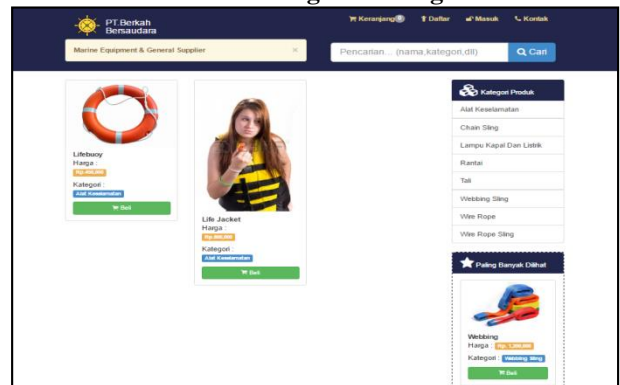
PT Berkah Bersaudara

Keranjang 0 Daftar Masuk Kontak

Marine Equipment & General Supplier ×

Pencarian... (nama,kategori,dll) Cari

Lifebuoy
Harga :
Rp 450,000
Kategori :
Alat Keselamatan
Beli

Life Jacket
Harga :
Rp 300,000
Kategori :
Alat Keselamatan
Beli

Kategori Produk
Alat Keselamatan
Chain Sling
Lampu Kapal Dan Listrik
Rantai
Tali
Webbing Sling
Wire Rope
Wire Rope Sling

Paling Banyak Dilihat
Webbing
Harga : Rp 1,200,000
Kategori : Webbing Sling
Beli